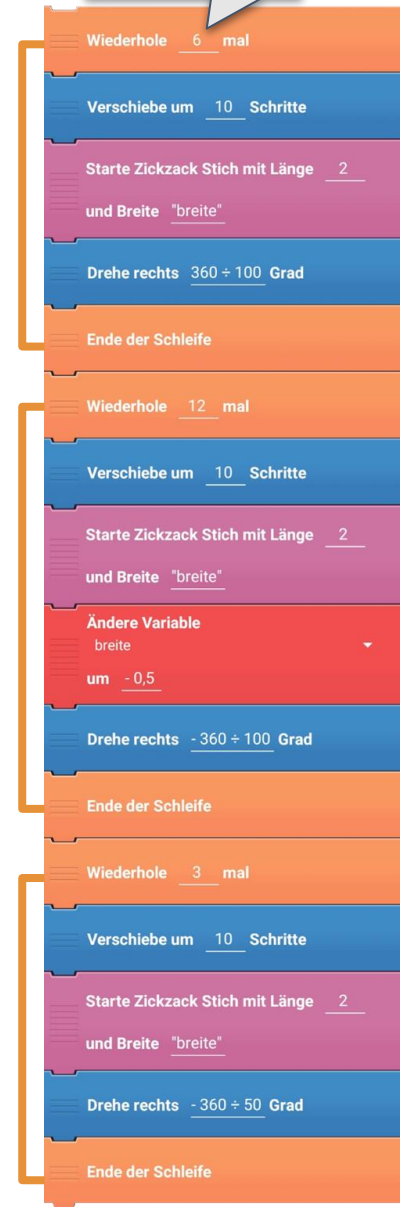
Wiederhole 6 mal

Verschiebe um 10 Schritte

Starte Zickzack Stich mit Länge 2 und Breite "breite"

Drehe rechts $360 \div 100$ Grad

Ende der Schleife

Wiederhole 12 mal

Verschiebe um 10 Schritte

Starte Zickzack Stich mit Länge 2 und Breite "breite"

Ändere Variable
breite
um - 0,5

Drehe rechts $-360 \div 100$ Grad

Ende der Schleife

Wiederhole 3 mal

Verschiebe um 10 Schritte

Starte Zickzack Stich mit Länge 2 und Breite "breite"

Drehe rechts $-360 \div 50$ Grad

Ende der Schleife